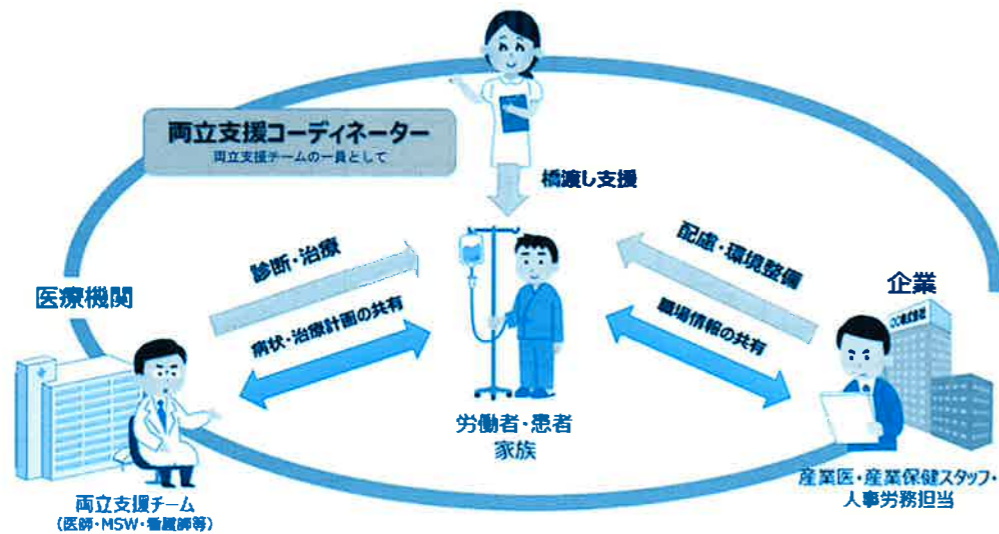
両立支援コーディネーター
両立支援チームの一員として

橋渡し支援

診断・治療

病状・治療計画の共有

配慮・環境整備

職場情報の共有

医療機関

企業

○○株式会社

労働者・患者
家族

両立支援チーム
（医師・MSW・看護師等）

産業医・産業保健スタッフ・
人事労務担当